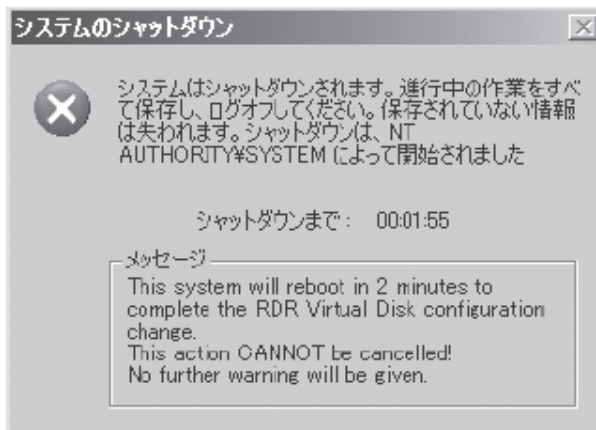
システムのシャットダウン

システムはシャットダウンされます。進行中の作業をすべて保存し、ログオフしてください。保存されていない情報は失われます。シャットダウンは、NT AUTHORITY¥SYSTEM によって開始されました

シャットダウンまで： 00:01:55

メッセージ

This system will reboot in 2 minutes to complete the RDR Virtual Disk configuration change.
This action CANNOT be cancelled!
No further warning will be given.